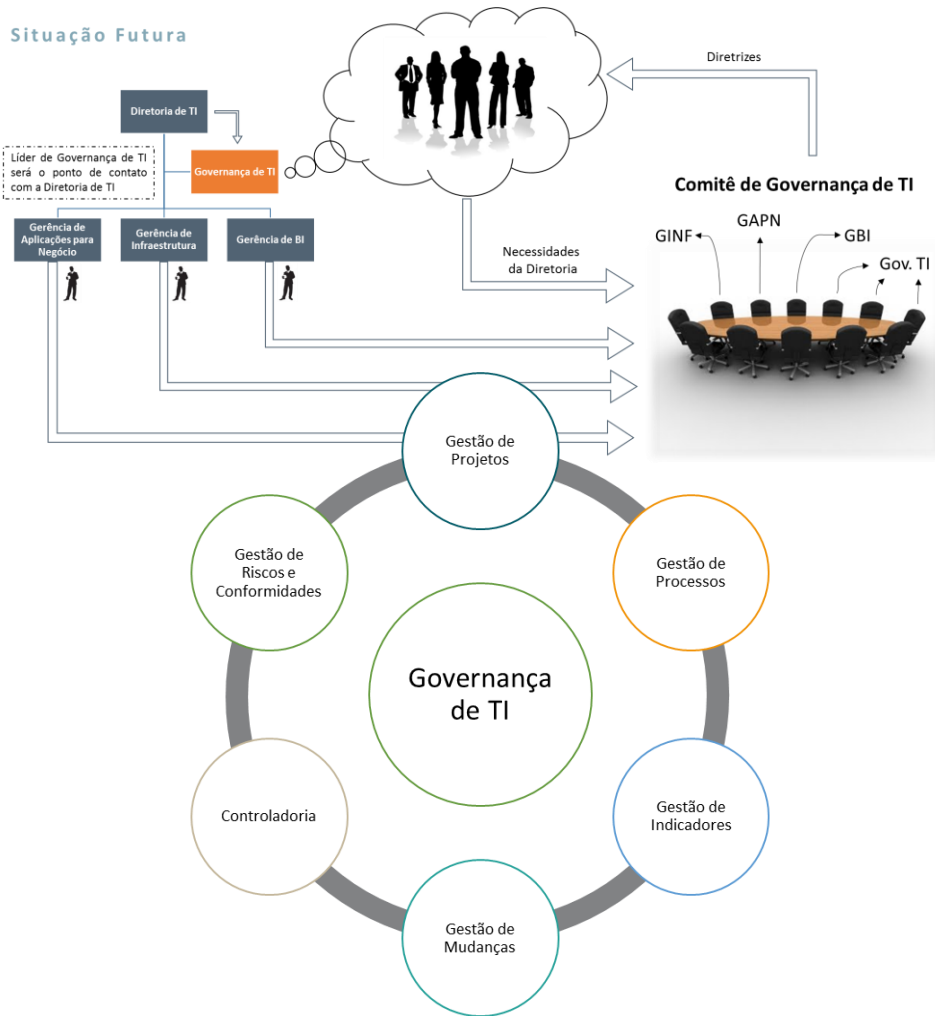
Situação Futura

Diretoria de TI

Líder de Governança de TI será o ponto de contato com a Diretoria de TI

Governança de TI

Gerência de Aplicações para Negócio

Gerência de Infraestrutura

Gerência de BI

Diretrizes

Comitê de Governança de TI

GINF

GAPN

GBI

Gov. TI

Necessidades da Diretoria

Gestão de Projetos

Gestão de Processos

Gestão de Indicadores

Gestão de Mudanças

Controladoria

Gestão de Riscos e Conformidades

Governança de TI